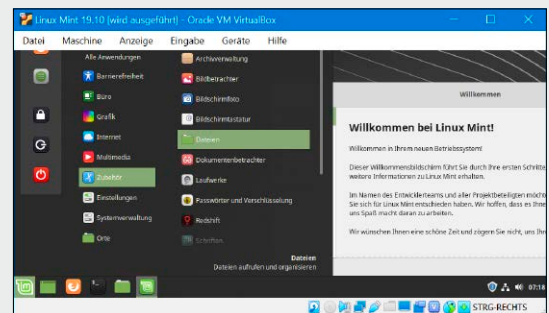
Linux Mint 19.10 [wird ausgeführt] - Oracle VM VirtualBox

Datei Maschine Anzeige Eingabe Geräte Hilfe

Alle Anwendungen
Barrierefreiheit
Büro
Grafik
Internet
Multimedia
Zubehör
Einstellungen
Systemverwaltung
Orte

Archivverwaltung
Bildbetrachter
Bildschirmfoto
Bildschirmtastatur
Dateien
Dokumentenbetrachter
Laufwerke
Passwörter und Verschlüsselung
Redshift
Schriften

Dateien
Dateien aufrufen und organisieren

Willkommen

Willkommen bei Linux Mint!

Willkommen in Ihrem neuen Betriebssystem!

Dieser Willkommensbildschirm führt Sie durch Ihre ersten Schritte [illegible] weitere Informationen zu Linux Mint erhalten.

Im Namen des Entwicklerteams und aller Projektbeteiligten möcht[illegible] Sie sich für Linux Mint entschieden haben. Wir hoffen, dass es Ihne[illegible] uns Spaß macht daran zu arbeiten.

Wir wünschen Ihnen eine schöne Zeit und zögern Sie nicht, uns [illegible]

07:18

STRG-RECHTS